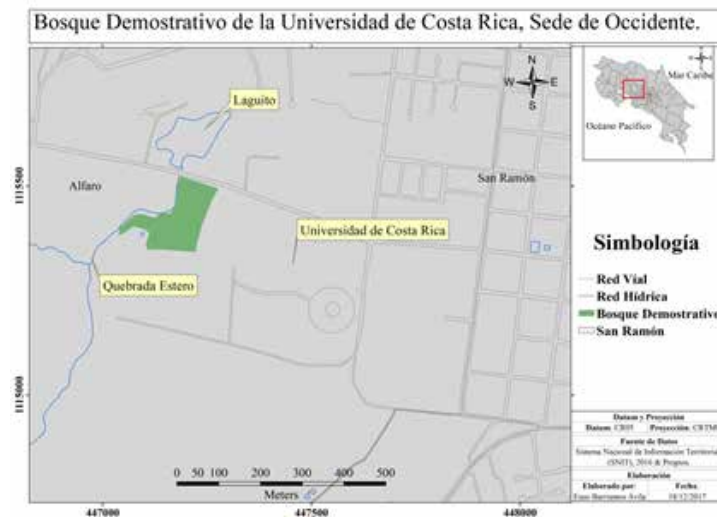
Bosque Demostrativo de la Universidad de Costa Rica, Sede de Occidente.

N
W E
S

Mar Caribe
Océano Pacífico

Laguito

Alfaro

1115500

San Ramón

Universidad de Costa Rica

Quebrada Estero

Simbología

Red Vial
Red Hídrica
Bosque Demostrativo
San Ramón

1115000

Datum y Proyección
Datum: CR05 Proyección: CRTM05
Fuente de Datos
Sistema Nacional de Información Territorial (SNIT), 2016 & Propios.
Elaboración
Elaborado por: Enzo Barrantes Ávila Fecha: 18/12/2017

0 50 100 200 300 400 500
Meters

447000 447500 448000